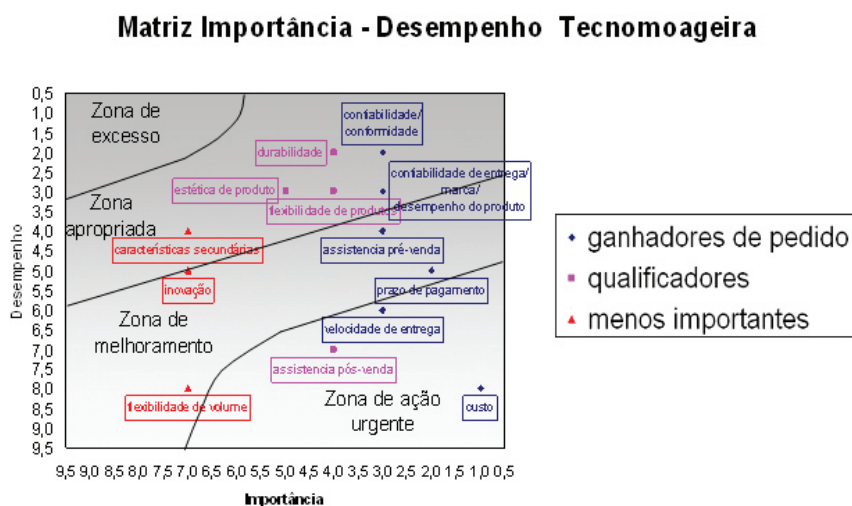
Matriz Importância - Desempenho Tecnomoageira

Desempenho

0,5
1,0
1,5
2,0
2,5
3,0
3,5
4,0
4,5
5,0
5,5
6,0
6,5
7,0
7,5
8,0
8,5
9,0
9,5

Zona de excesso

Zona apropriada

Zona de melhoramento

Zona de ação urgente

confiabilidade/ conformidade

durabilidade

confiabilidade de entrega/ marca/ desempenho do produto

estética de produto

flexibilidade de produto

assistencia pré-venda

características secundárias

inovação

prazo de pagamento

velocidade de entrega

assistencia pós-venda

flexibilidade de volume

custo

9,5 9,0 8,5 8,0 7,5 7,0 6,5 6,0 5,5 5,0 4,5 4,0 3,5 3,0 2,5 2,0 1,5 1,0 0,5

Importância

ganhadores de pedido
qualificadores
menos importantes